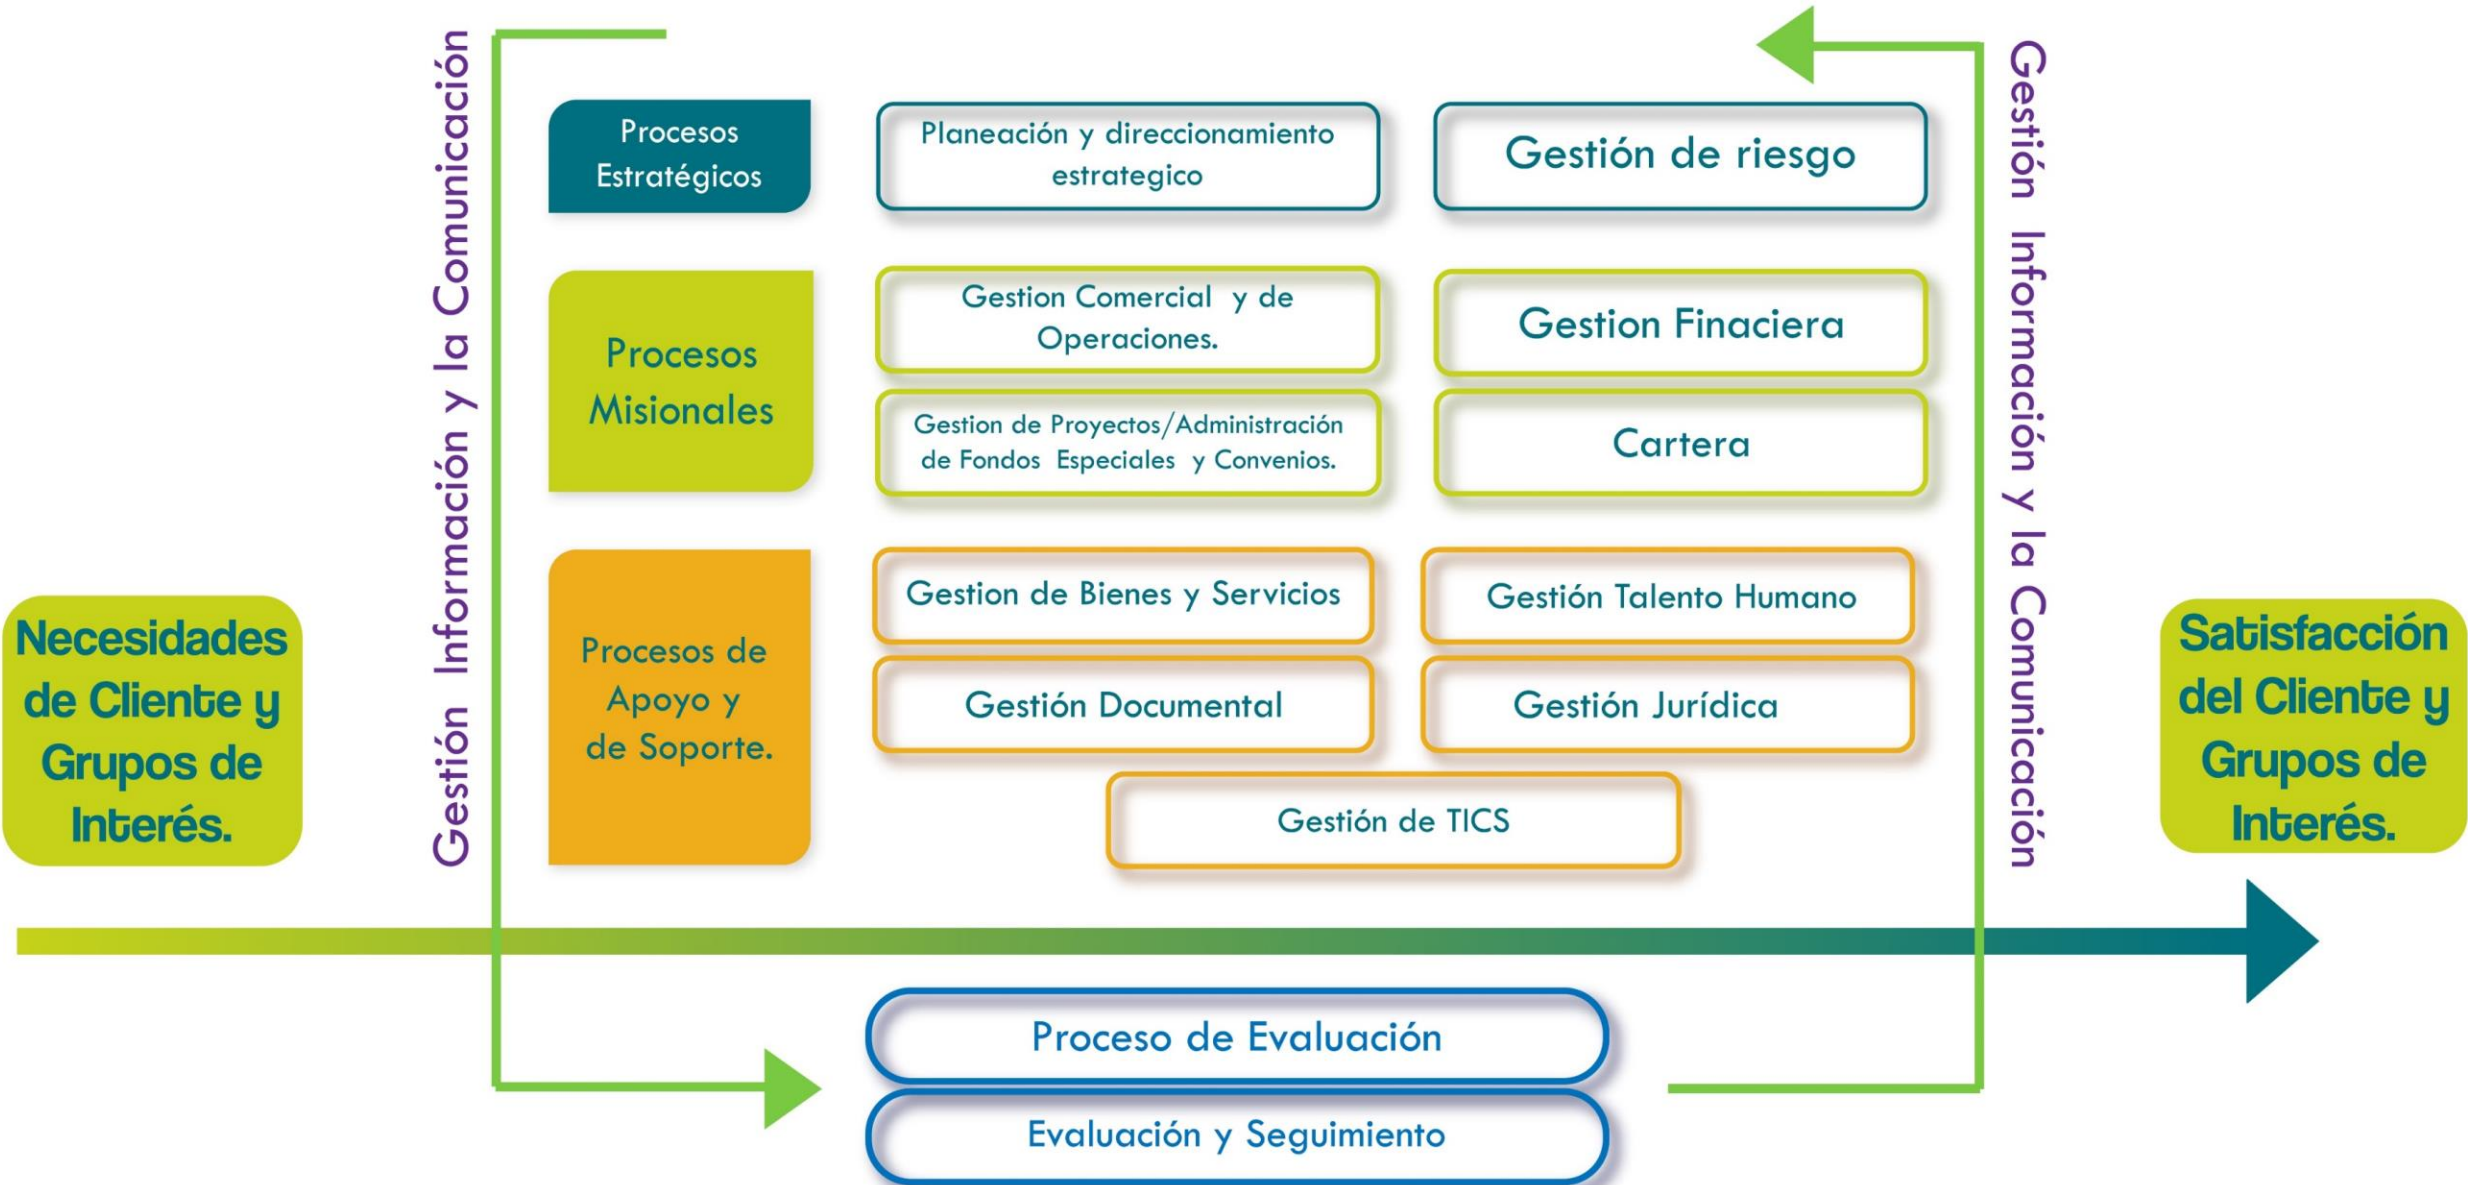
Necesidades de Cliente y Grupos de Interés.

Gestión Información y la Comunicación

Procesos Estratégicos

Planeación y direccionamiento estrategico

Gestión de riesgo

Procesos Misionales

Gestion Comercial y de Operaciones.

Gestion Finaciera

Gestion de Proyectos/Administración de Fondos Especiales y Convenios.

Cartera

Procesos de Apoyo y de Soporte.

Gestion de Bienes y Servicios

Gestión Talento Humano

Gestión Documental

Gestión Jurídica

Gestión de TICS

Gestión Información y la Comunicación

Satisfacción del Cliente y Grupos de Interés.

Proceso de Evaluación

Evaluación y Seguimiento